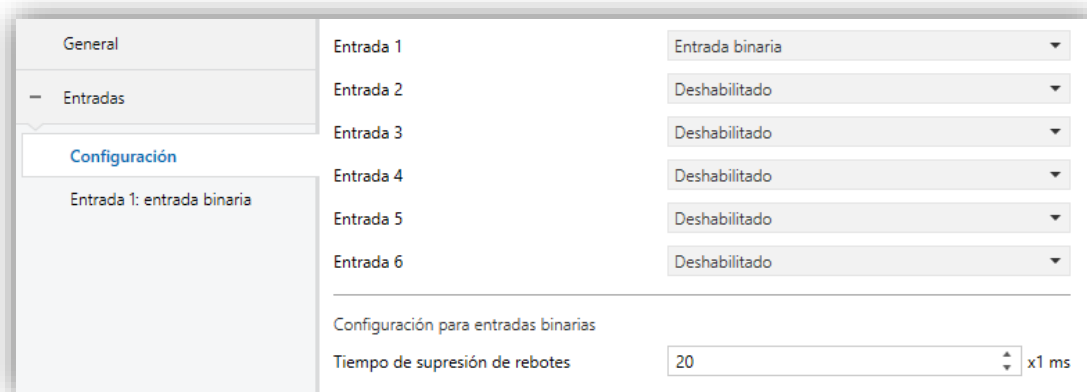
General

— Entradas

Configuración

Entrada 1: entrada binaria

Entrada 1 Entrada binaria

Entrada 2 Deshabilitado

Entrada 3 Deshabilitado

Entrada 4 Deshabilitado

Entrada 5 Deshabilitado

Entrada 6 Deshabilitado

Configuración para entradas binarias

Tiempo de supresión de rebotes 20 x1 ms